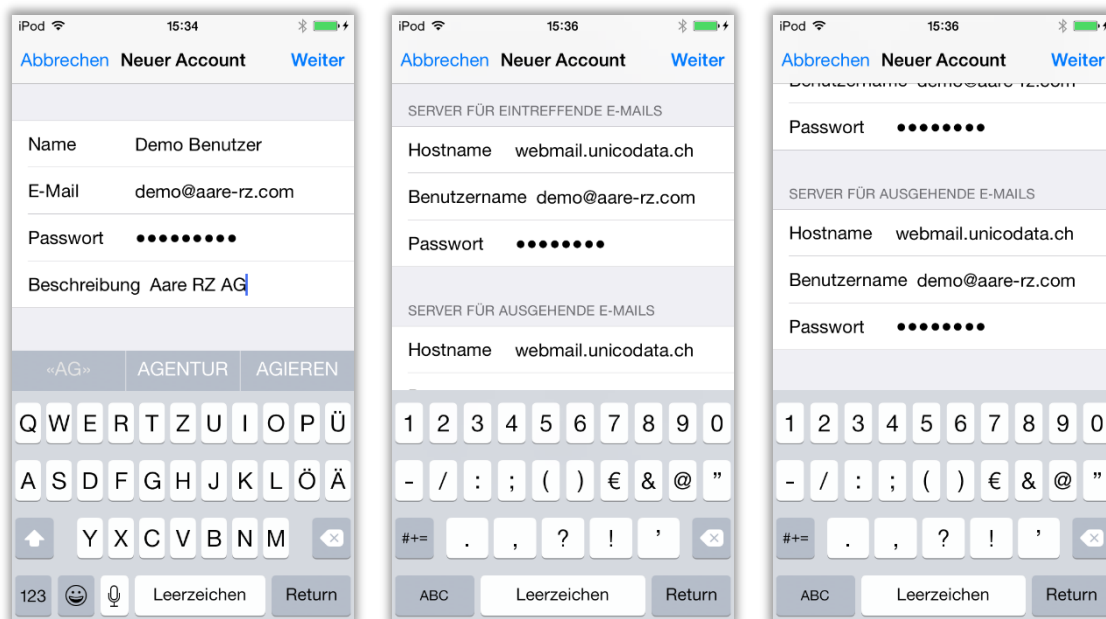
iPod 15:34

Abbrechen Neuer Account Weiter

Name Demo Benutzer

E-Mail demo@aare-rz.com

Passwort •••••••••

Beschreibung Aare RZ AG

«AG» AGENTUR AGIEREN

Q W E R T Z U I O P Ü

A S D F G H J K L Ö Ä

Y X C V B N M

123 Leerzeichen Return

iPod 15:36

Abbrechen Neuer Account Weiter

SERVER FÜR EINTREFFENDE E-MAILS

Hostname webmail.unicodata.ch

Benutzername demo@aare-rz.com

Passwort ••••••••

SERVER FÜR AUSGEHENDE E-MAILS

Hostname webmail.unicodata.ch

1 2 3 4 5 6 7 8 9 0

- / : ; ( ) € & @ "

#+= . , ? ! '

ABC Leerzeichen Return

iPod 15:36

Abbrechen Neuer Account Weiter

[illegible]

Passwort ••••••••

SERVER FÜR AUSGEHENDE E-MAILS

Hostname webmail.unicodata.ch

Benutzername demo@aare-rz.com

Passwort ••••••••

1 2 3 4 5 6 7 8 9 0

- / : ; ( ) € & @ "

#+= . , ? ! '

ABC Leerzeichen Return